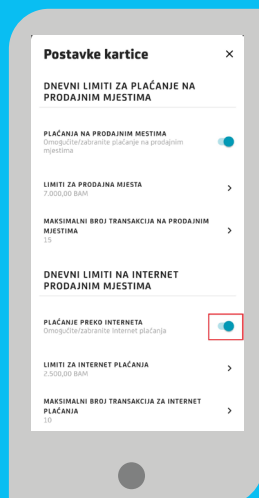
Postavke kartice ×

DNEVNI LIMITI ZA PLAĆANJE NA PRODAJNIM MJESTIMA

PLAĆANJA NA PRODAJNIM MESTIMA
Omogućite/zabranite plaćanje na prodajnim mjestima

LIMITI ZA PRODAJNA MJESTA
7.000,00 BAM

MAKSIMALNI BROJ TRANSAKCIJA NA PRODAJNIM MJESTIMA
15

DNEVNI LIMITI NA INTERNET PRODAJNIM MJESTIMA

PLAĆANJE PREKO INTERNETA
Omogućite/zabranite Internet plaćanja

LIMITI ZA INTERNET PLAĆANJA
2.500,00 BAM

MAKSIMALNI BROJ TRANSAKCIJA ZA INTERNET PLAĆANJA
10